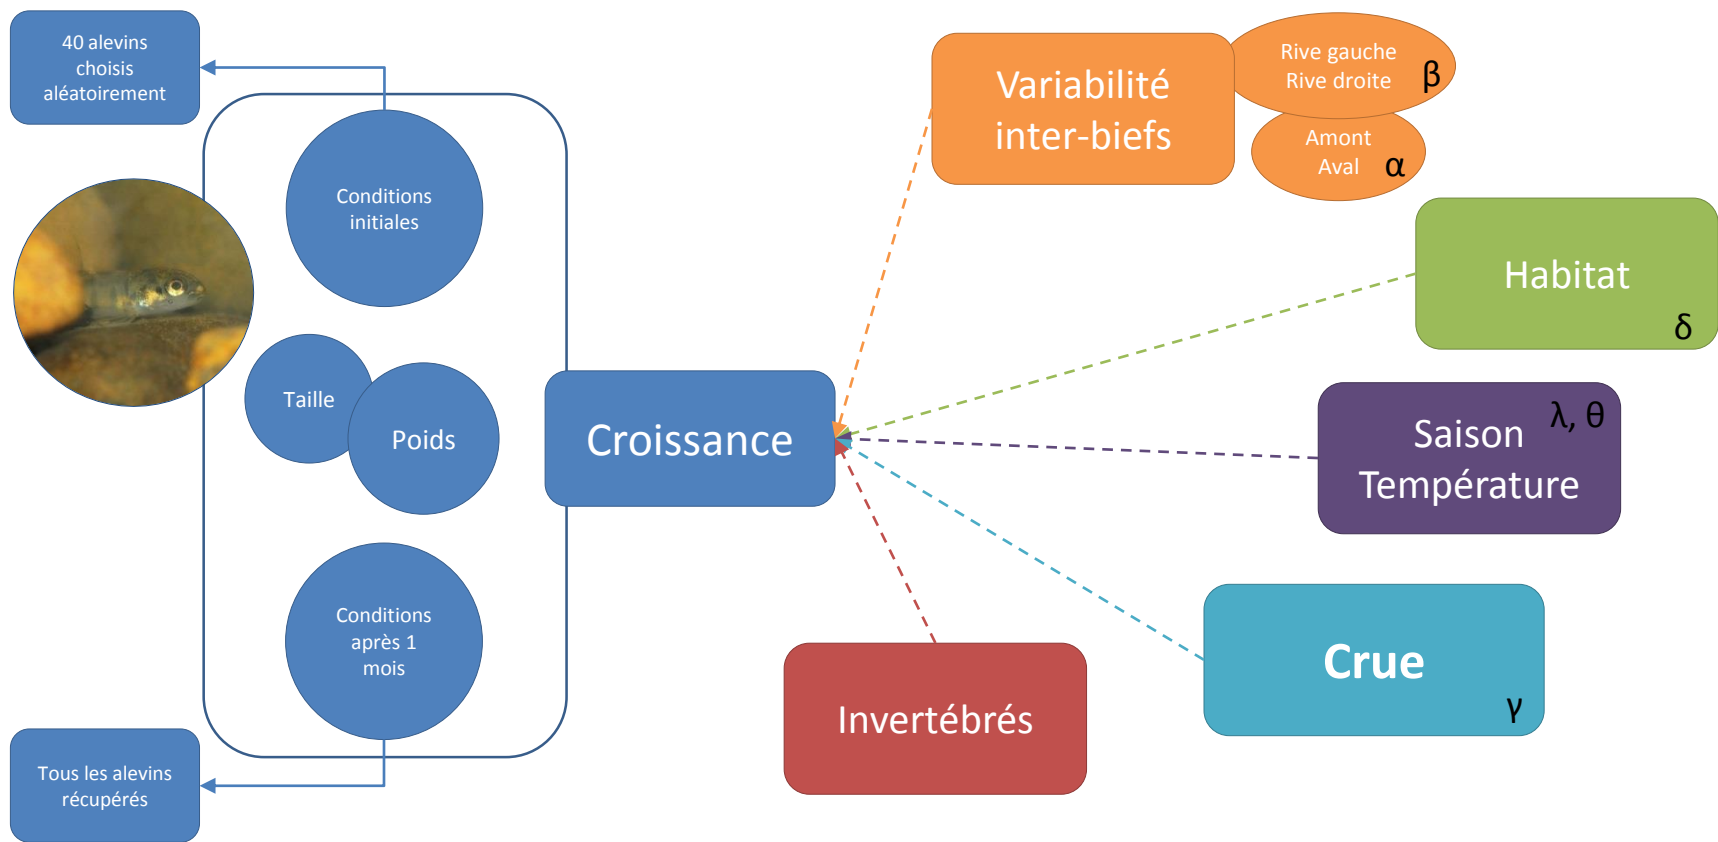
40 alevins choisis aléatoirement

Conditions initiales

Taille

Poids

Conditions après 1 mois

Tous les alevins récupérés

Croissance

Variabilité inter-biefs

Rive gauche
Rive droite
$\beta$

Amont
Aval
$\alpha$

Habitat
$\delta$

$\lambda, \theta$
Saison
Température

Crue
$\gamma$

Invertébrés